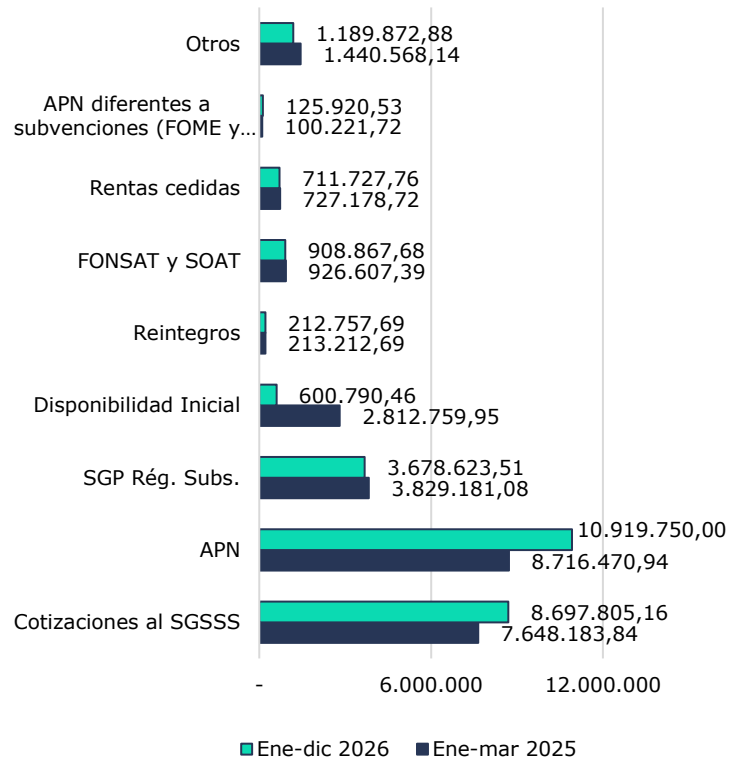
Otros
1.189.872,88
1.440.568,14

APN diferentes a subvenciones (FOME y…
125.920,53
100.221,72

Rentas cedidas
711.727,76
727.178,72

FONSAT y SOAT
908.867,68
926.607,39

Reintegros
212.757,69
213.212,69

Disponibilidad Inicial
600.790,46
2.812.759,95

SGP Rég. Subs.
3.678.623,51
3.829.181,08

APN
10.919.750,00
8.716.470,94

Cotizaciones al SGSSS
8.697.805,16
7.648.183,84

-
6.000.000
12.000.000

Ene-dic 2026
Ene-mar 2025